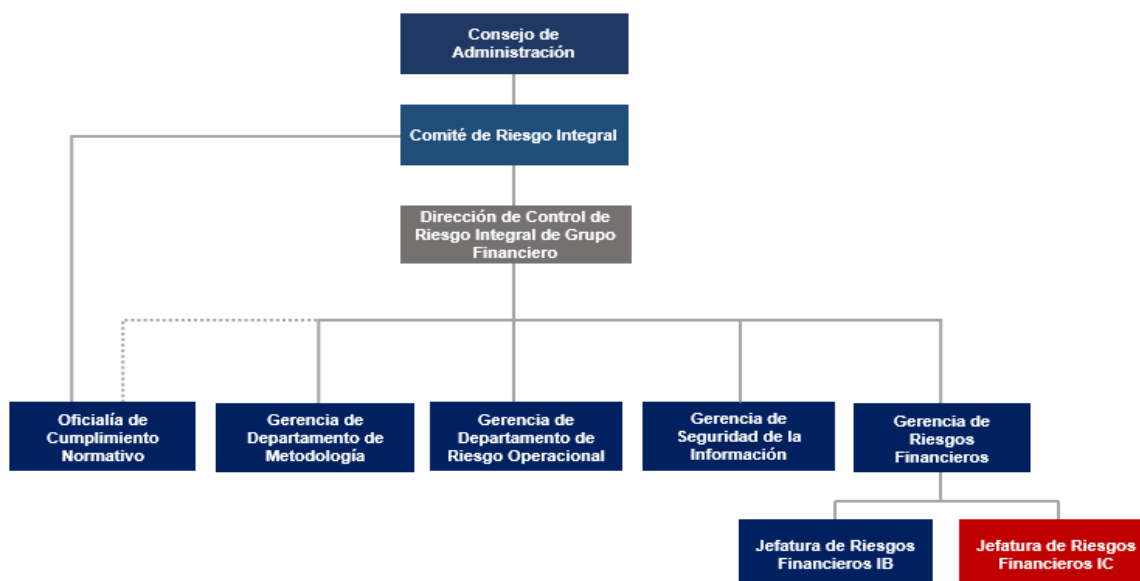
Consejo de Administración

Comité de Riesgo Integral

Dirección de Control de Riesgo Integral de Grupo Financiero

Oficialía de Cumplimiento Normativo

Gerencia de Departamento de Metodología

Gerencia de Departamento de Riesgo Operacional

Gerencia de Seguridad de la Información

Gerencia de Riesgos Financieros

Jefatura de Riesgos Financieros IB

Jefatura de Riesgos Financieros IC